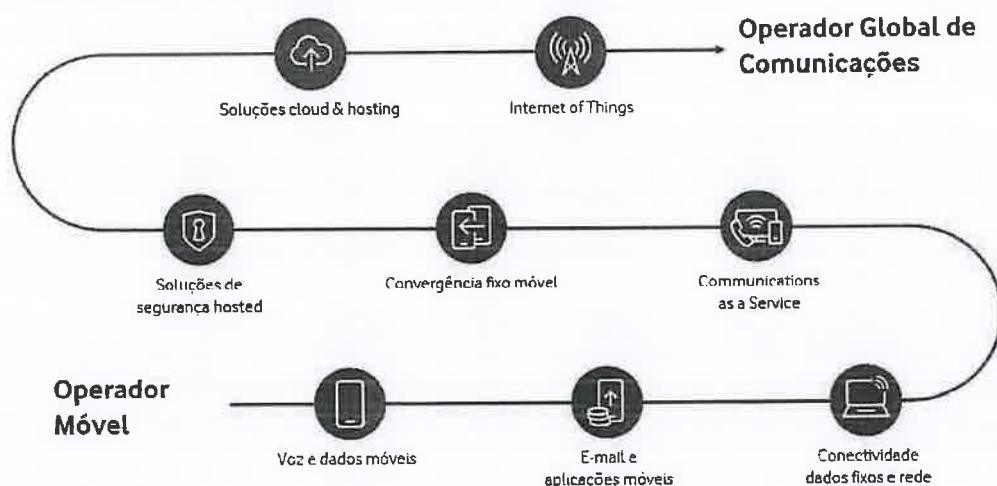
Operador Global de Comunicações

Soluções cloud & hosting

Internet of Things

Soluções de segurança hosted

Convergência fixo móvel

Communications as a Service

Operador Móvel

Voz e dados móveis

E-mail e aplicações móveis

Conectividade dados fixos e rede